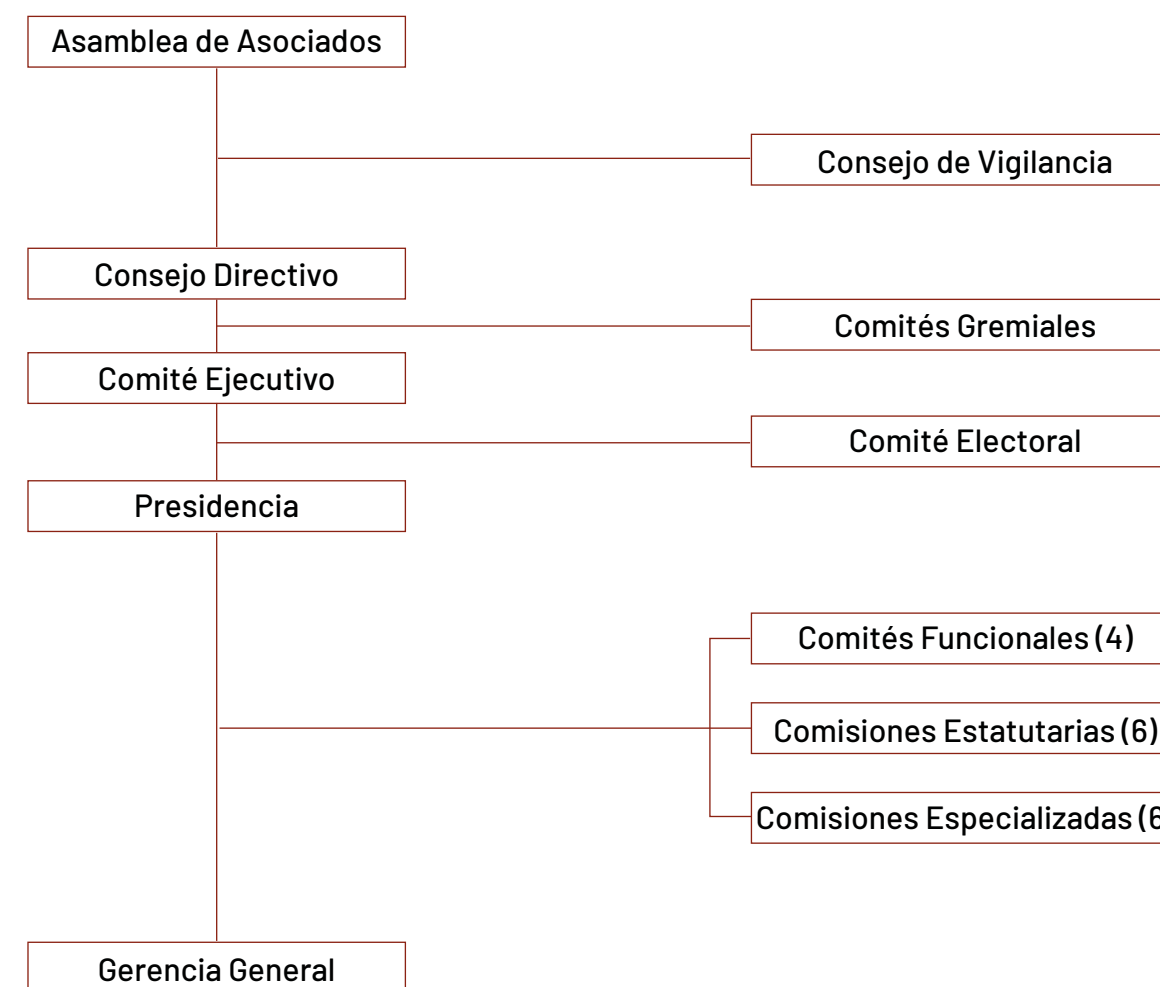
Asamblea de Asociados

Consejo de Vigilancia

Consejo Directivo

Comités Gremiales

Comité Ejecutivo

Comité Electoral

Presidencia

Comités Funcionales (4)

Comisiones Estatutarias (6)

Comisiones Especializadas (6

Gerencia General